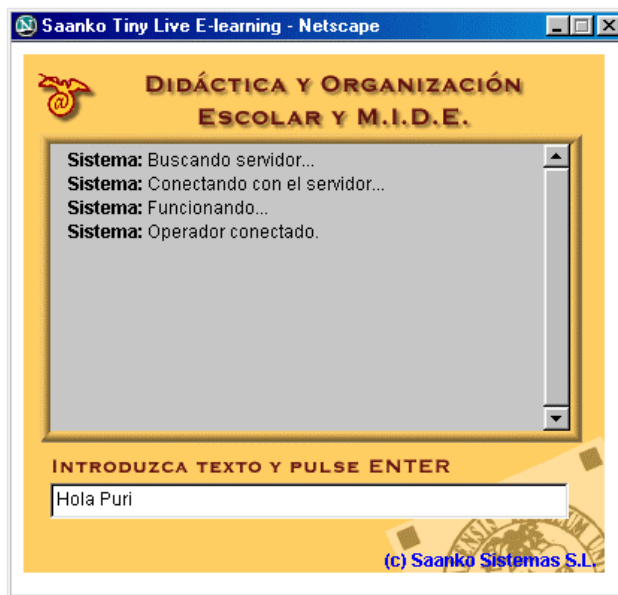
Saanko Tiny Live E-learning - Netscape

Didáctica y Organización Escolar y M.I.D.E.

**Sistema:** Buscando servidor...
**Sistema:** Conectando con el servidor...
**Sistema:** Funcionando...
**Sistema:** Operador conectado.

Introduzca texto y pulse ENTER

Hola Puri

(c) Saanko Sistemas S.L.